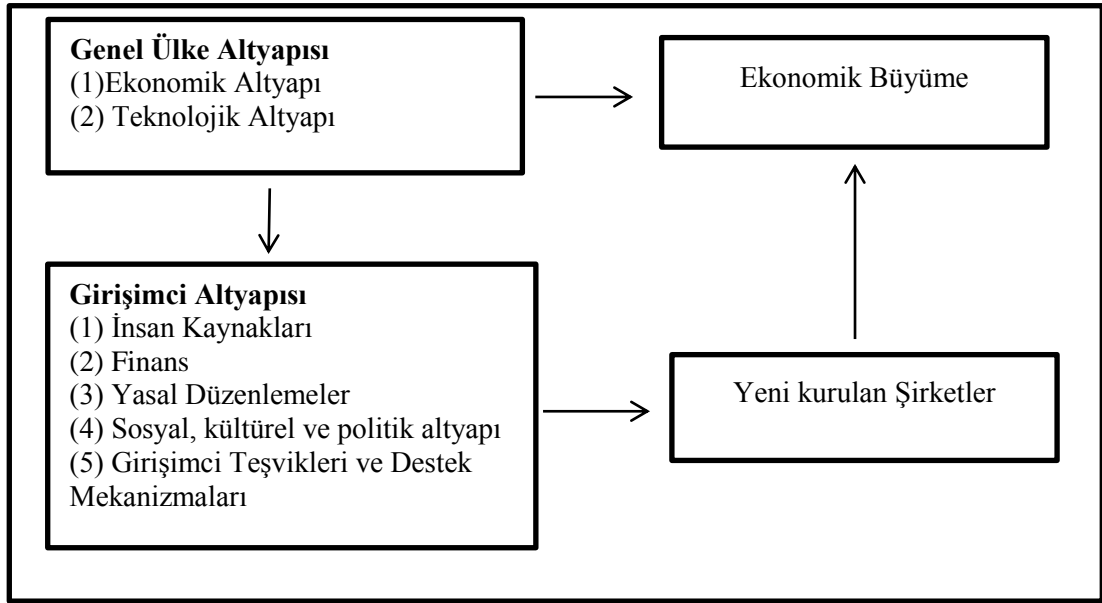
Genel Ülke Altyapısı
(1)Ekonomik Altyapı
(2) Teknolojik Altyapı

Ekonomik Büyüme

Girişimci Altyapısı
(1) İnsan Kaynakları
(2) Finans
(3) Yasal Düzenlemeler
(4) Sosyal, kültürel ve politik altyapı
(5) Girişimci Teşvikleri ve Destek Mekanizmaları

Yeni kurulan Şirketler